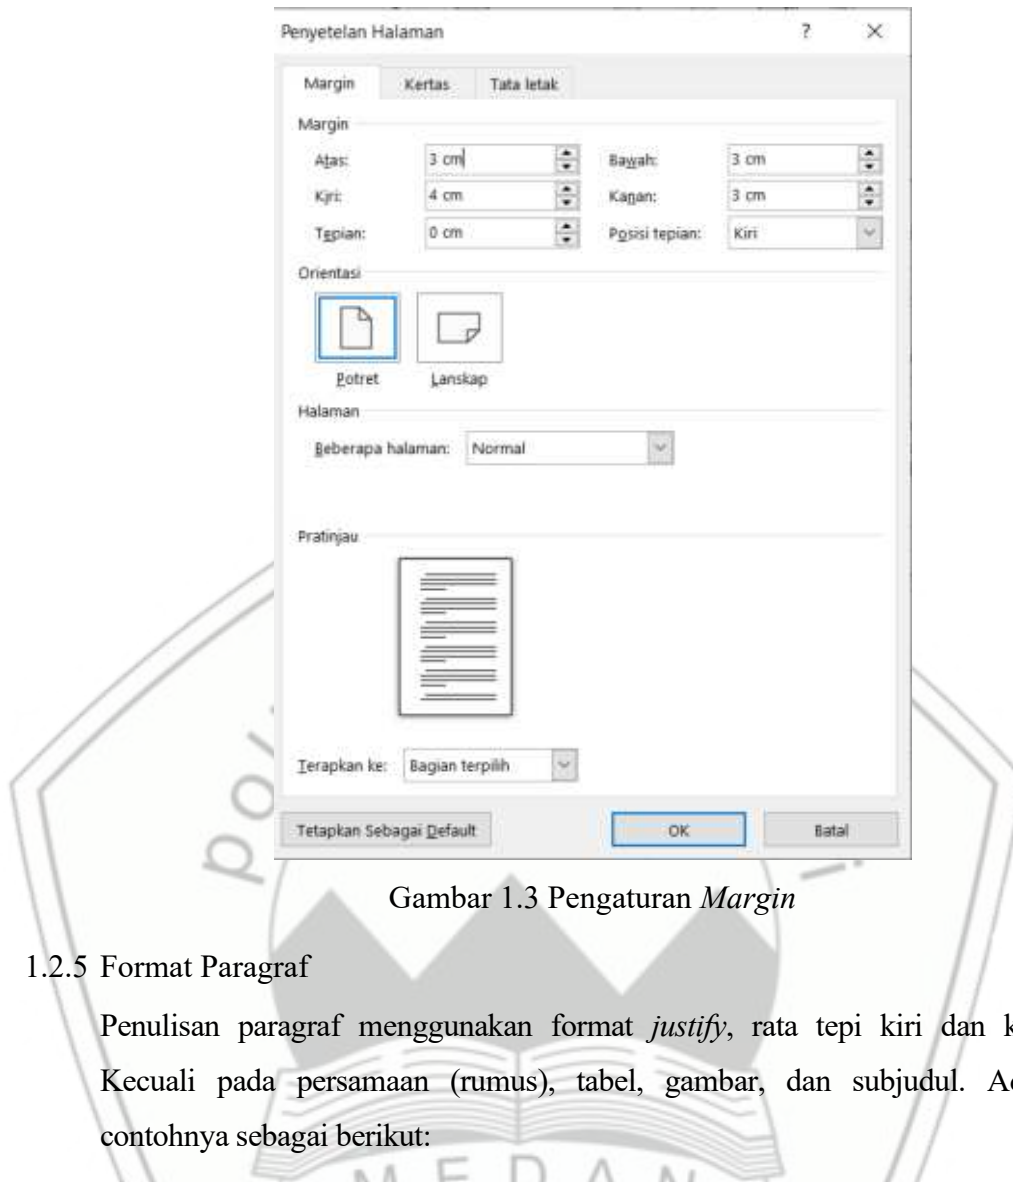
Penyetelan Halaman ? ×

Margin Kertas Tata letak

Margin

Atas: 3 cm Bawah: 3 cm

Kiri: 4 cm Kanan: 3 cm

Tepian: 0 cm Posisi tepian: Kiri

Orientasi

Potret Lanskap

Halaman

Beberapa halaman: Normal

Pratinjau

Terapkan ke: Bagian terpilih

Tetapkan Sebagai Default OK Batal

Gambar 1.3 Pengaturan *Margin*

1.2.5 Format Paragraf

Penulisan paragraf menggunakan format *justify*, rata tepi kiri dan k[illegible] Kecuali pada persamaan (rumus), tabel, gambar, dan subjudul. A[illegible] contohnya sebagai berikut:

MEDAN